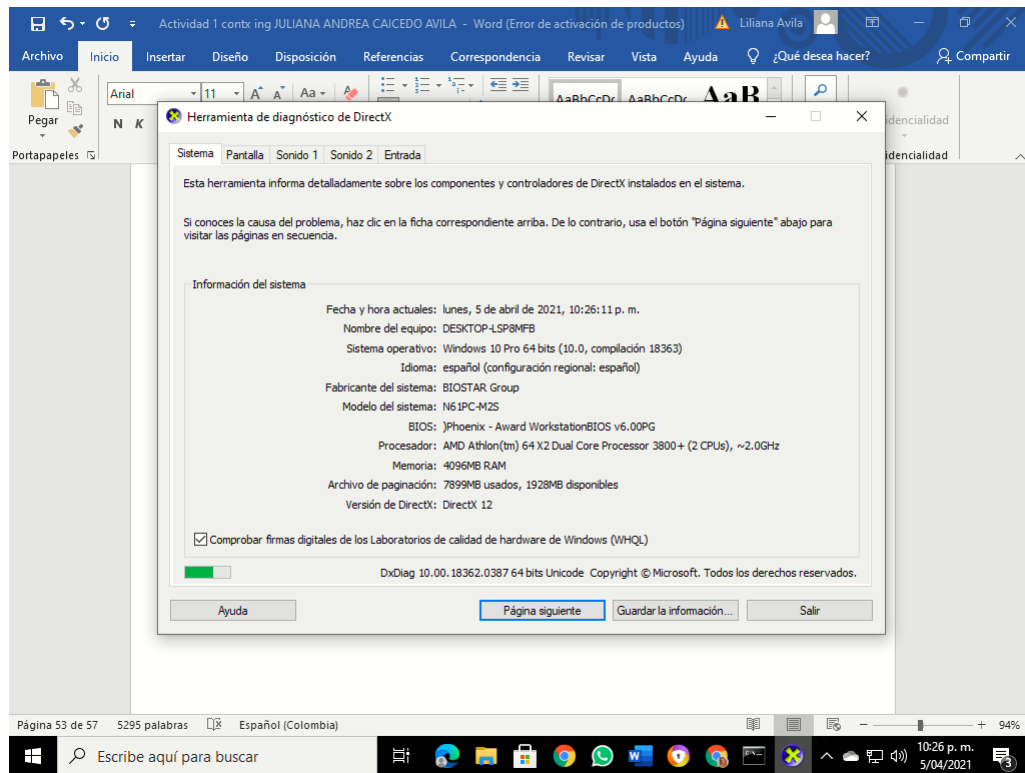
Actividad 1 contx ing JULIANA ANDREA CAICEDO AVILA - Word (Error de activación de productos)
Liliana Avila

Archivo Inicio Insertar Diseño Disposición Referencias Correspondencia Revisar Vista Ayuda ¿Qué desea hacer? Compartir

Pegar
Arial 11
N K
AaBbCcDc AaBbCcDc AaB
Portapapeles
idencialidad
idencialidad

Herramienta de diagnóstico de DirectX

Sistema Pantalla Sonido 1 Sonido 2 Entrada

Esta herramienta informa detalladamente sobre los componentes y controladores de DirectX instalados en el sistema.

Si conoces la causa del problema, haz clic en la ficha correspondiente arriba. De lo contrario, usa el botón "Página siguiente" abajo para visitar las páginas en secuencia.

Información del sistema

Fecha y hora actuales: lunes, 5 de abril de 2021, 10:26:11 p. m.
Nombre del equipo: DESKTOP-LSP8MFB
Sistema operativo: Windows 10 Pro 64 bits (10.0, compilación 18363)
Idioma: español (configuración regional: español)
Fabricante del sistema: BIOSTAR Group
Modelo del sistema: N61PC-M2S
BIOS: )Phoenix - Award WorkstationBIOS v6.00PG
Procesador: AMD Athlon(tm) 64 X2 Dual Core Processor 3800+ (2 CPUs), ~2.0GHz
Memoria: 4096MB RAM
Archivo de paginación: 7899MB usados, 1928MB disponibles
Versión de DirectX: DirectX 12

Comprobar firmas digitales de los Laboratorios de calidad de hardware de Windows (WHQL)

DxDiag 10.00.18362.0387 64 bits Unicode Copyright © Microsoft. Todos los derechos reservados.

Ayuda Página siguiente Guardar la información... Salir

Página 53 de 57 5295 palabras Español (Colombia) 94%

Escribe aquí para buscar
10:26 p. m.
5/04/2021
3